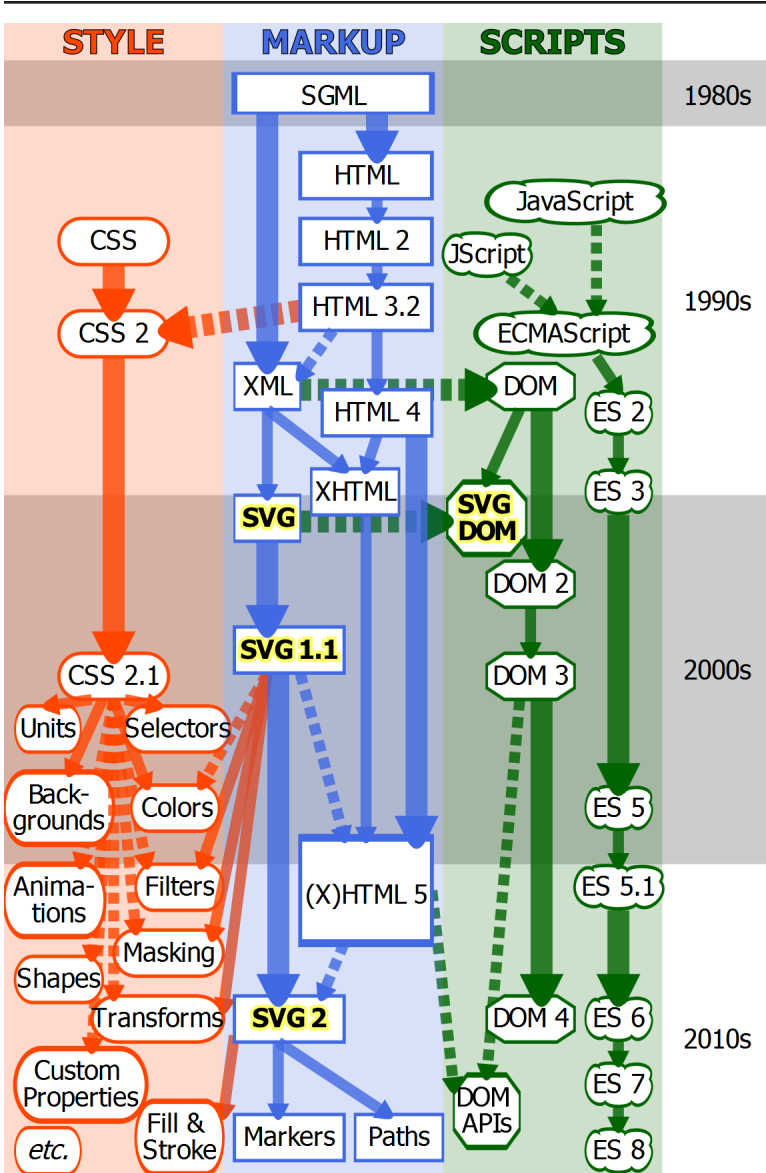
STYLE
MARKUP
SCRIPTS

SGML
1980s

HTML
JavaScript
CSS
HTML 2
JScript
1990s
CSS 2
HTML 3.2
ECMAScript
XML
HTML 4
DOM
ES 2
XHTML
ES 3
SVG
SVG DOM
DOM 2
SVG 1.1
2000s
CSS 2.1
DOM 3
Units
Selectors
Back-grounds
Colors
ES 5
(X)HTML 5
Anima-tions
Filters
ES 5.1
Masking
Shapes
Transforms
SVG 2
DOM 4
ES 6
2010s
Custom Properties
ES 7
DOM APIs
Fill & Stroke
etc.
Markers
Paths
ES 8